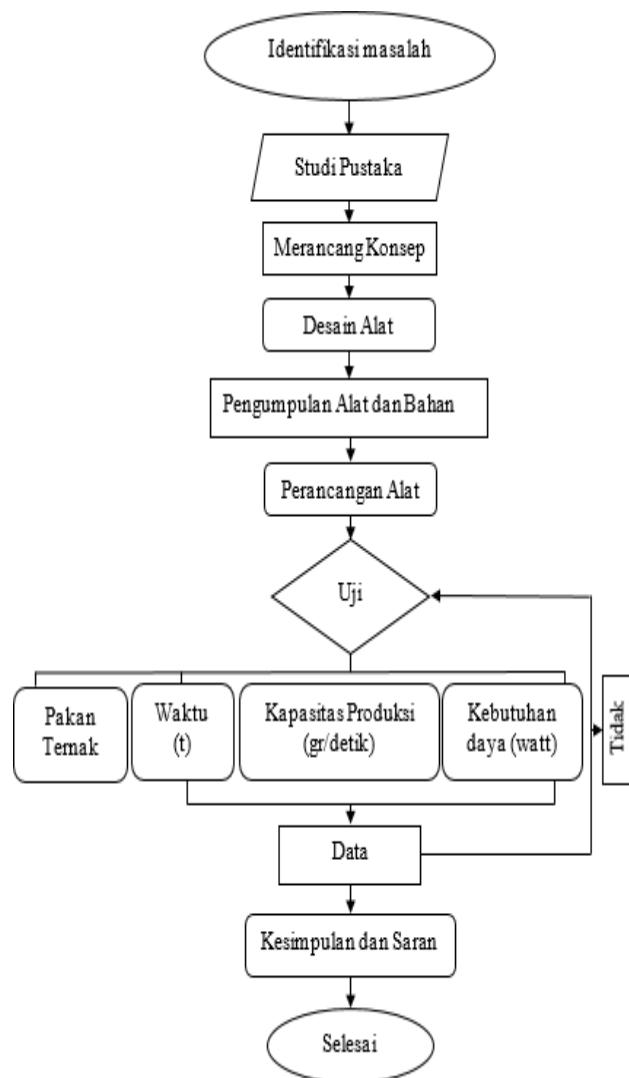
Identifikasi masalah

Studi Pustaka

Merancang Konsep

Desain Alat

Pengumpulan Alat dan Bahan

Perancangan Alat

Uji

Pakan Ternak

Waktu (t)

Kapasitas Produksi (gr/detik)

Kebutuhan daya (watt)

Tidak

Data

Kesimpulan dan Saran

Selesai